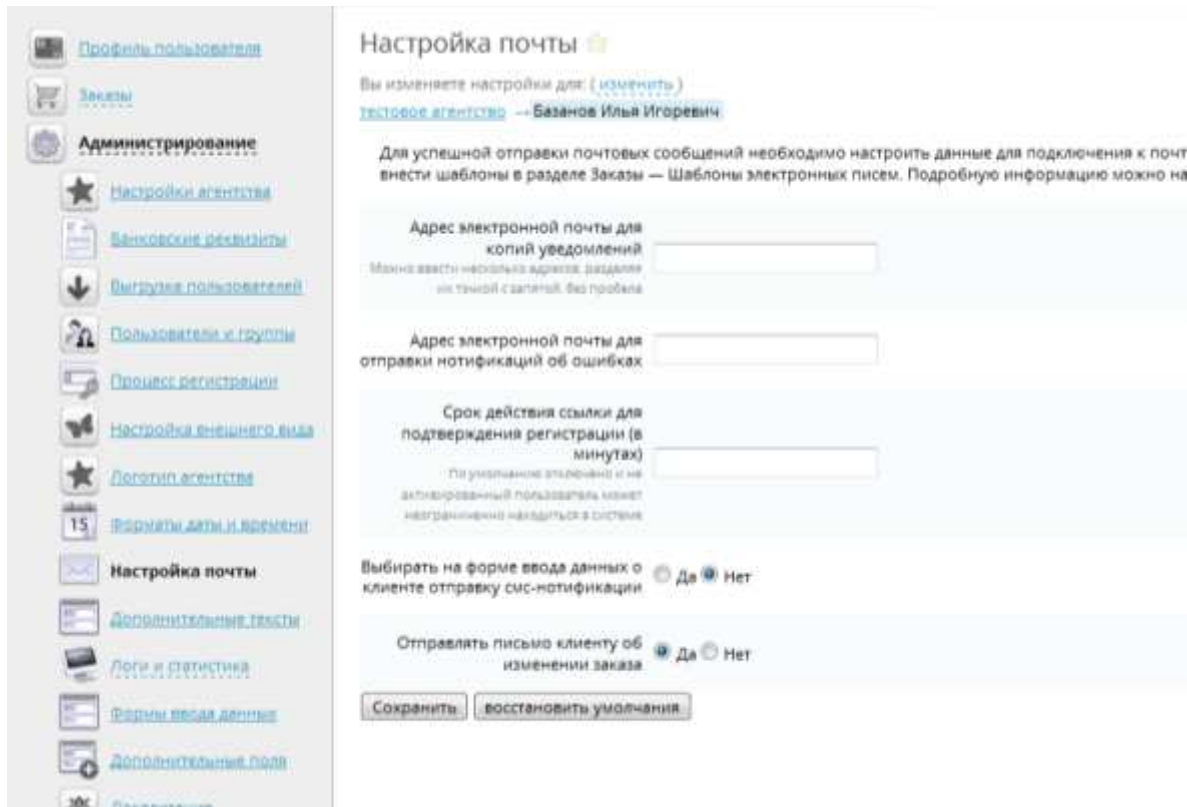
Профиль пользователя

Заказы

Администрирование

Настройки агентства

Банковские реквизиты

Выгрузка пользователей

Пользователи и группы

Процесс регистрации

Настройка внешнего вида

Логотип агентства

15

Форматы даты и времени

Настройка почты

Дополнительные тексты

Логи и статистика

Формы ввода данных

Дополнительные поля

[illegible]

Настройка почты

Вы изменяете настройки для: ( изменить )

тестовое агентство → Базанов Илья Игоревич

Для успешной отправки почтовых сообщений необходимо настроить данные для подключения к почт внести шаблоны в разделе Заказы — Шаблоны электронных писем. Подробную информацию можно на

Адрес электронной почты для копий уведомлений

Можно ввести несколько адресов, разделяя их точкой с запятой, без пробела

Адрес электронной почты для отправки нотификаций об ошибках

Срок действия ссылки для подтверждения регистрации (в минутах)

По умолчанию отключено и не активированный пользователь может неограниченно находиться в системе

Выбирать на форме ввода данных о клиенте отправку смс-нотификации Да Нет

Отправлять письмо клиенту об изменении заказа Да Нет

Сохранить

восстановить умолчания